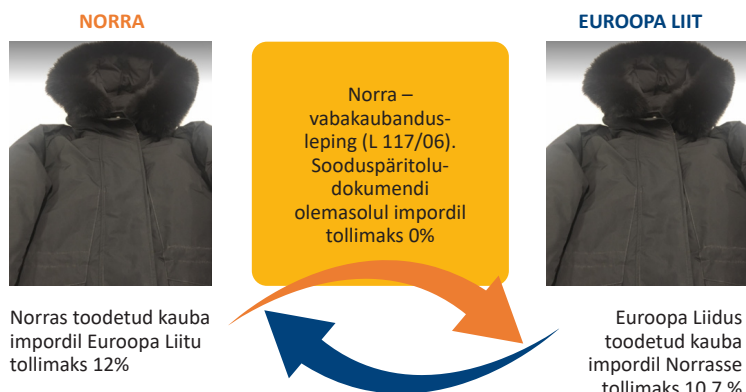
NORRA

EUROOPA LIIT

Norra – vabakaubandusleping (L 117/06). Sooduspäritoludokumendi olemasolul impordil tollimaks 0%

Norras toodetud kauba impordil Euroopa Liitu tollimaks 12%

Euroopa Liidus toodetud kauba impordil Norrasse tollimaks 10,7 %